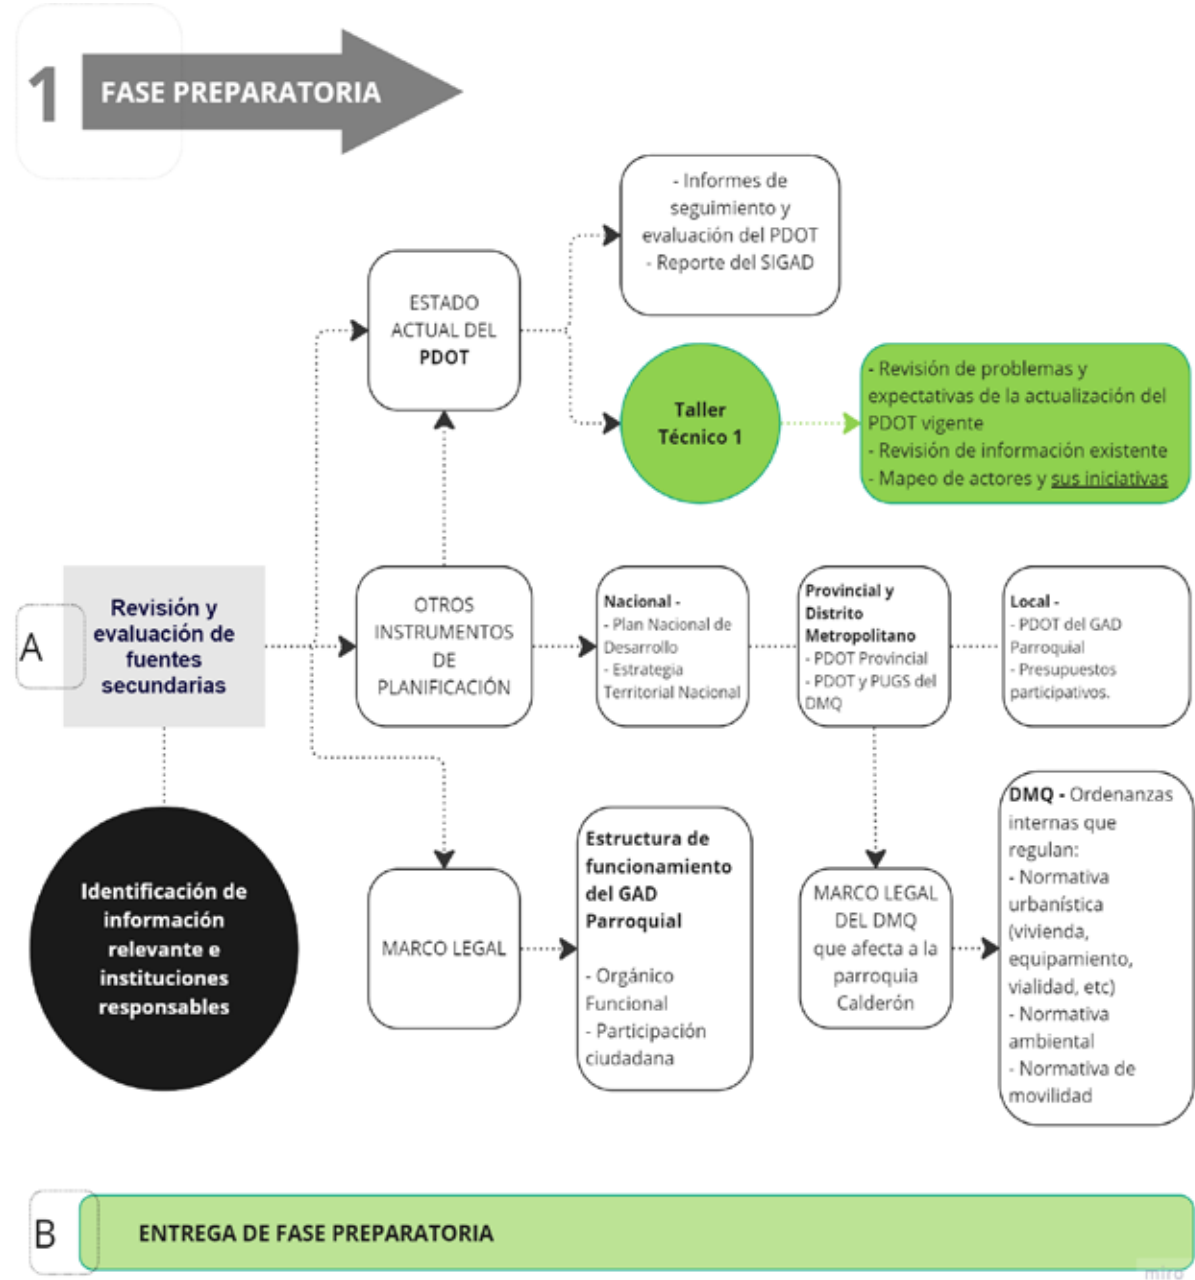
1 FASE PREPARATORIA

- Informes de seguimiento y evaluación del PDOT
- Reporte del SIGAD

ESTADO ACTUAL DEL PDOT

Taller Técnico 1

- Revisión de problemas y expectativas de la actualización del PDOT vigente
- Revisión de información existente
- Mapeo de actores y sus iniciativas

A

Revisión y evaluación de fuentes secundarias

OTROS INSTRUMENTOS DE PLANIFICACIÓN

Nacional -
- Plan Nacional de Desarrollo
- Estrategia Territorial Nacional

Provincial y Distrito Metropolitano
- PDOT Provincial
- PDOT y PUGS del DMQ

Local -
- PDOT del GAD Parroquial
- Presupuestos participativos.

Identificación de información relevante e instituciones responsables

MARCO LEGAL

Estructura de funcionamiento del GAD Parroquial

- Orgánico Funcional
- Participación ciudadana

MARCO LEGAL DEL DMQ que afecta a la parroquia Calderón

DMQ - Ordenanzas internas que regulan:
- Normativa urbanística (vivienda, equipamiento, vialidad, etc)
- Normativa ambiental
- Normativa de movilidad

B

ENTREGA DE FASE PREPARATORIA

miro